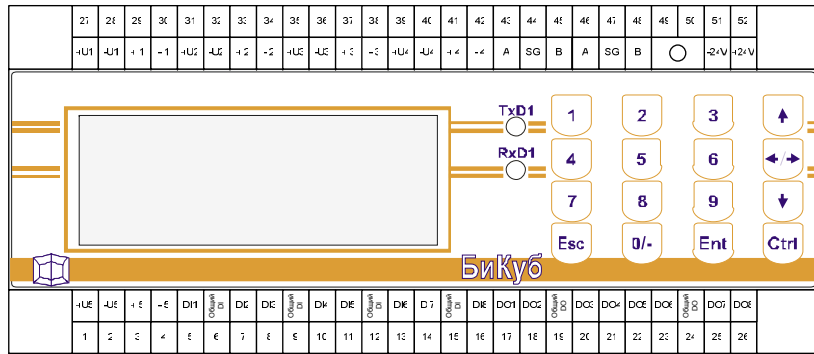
| 27 | 28 | 29 | 30 | 31 | 32 | 33 | 34 | 35 | 36 | 37 | 38 | 39 | 40 | 41 | 42 | 43 | 44 | 45 | 46 | 47 | 48 | 49 | 50 | 51 | 52 |
|---|---|---|---|---|---|---|---|---|---|---|---|---|---|---|---|---|---|---|---|---|---|---|---|---|---|
| +U1 | -U1 | +I1 | -I1 | +U2 | -U2 | +I2 | -I2 | +U3 | -U3 | +I3 | -I3 | +U4 | -U4 | +I4 | -I4 | A | SG | B | A | SG | B | | | -24V | +24V |

TxD1

RxD1

1 2 3 ↑

4 5 6 ←/→

7 8 9 ↓

Esc 0/- Ent Ctrl

БиКуб

| +U5 | -U5 | +I5 | -I5 | DI1 | Общий DI | DI2 | DI3 | Общий DI | DI4 | DI5 | Общий DI | DI6 | DI7 | DI8 | DO1 | DO2 | Общий DO | DO3 | DO4 | DO5 | DO6 | Общий DO | DO7 | DO8 |
|---|---|---|---|---|---|---|---|---|---|---|---|---|---|---|---|---|---|---|---|---|---|---|---|---|
| 1 | 2 | 3 | 4 | 5 | 6 | 7 | 8 | 9 | 10 | 11 | 12 | 13 | 14 | 15 | 16 | 17 | 18 | 19 | 20 | 21 | 22 | 23 | 24 | 25 | 26 |